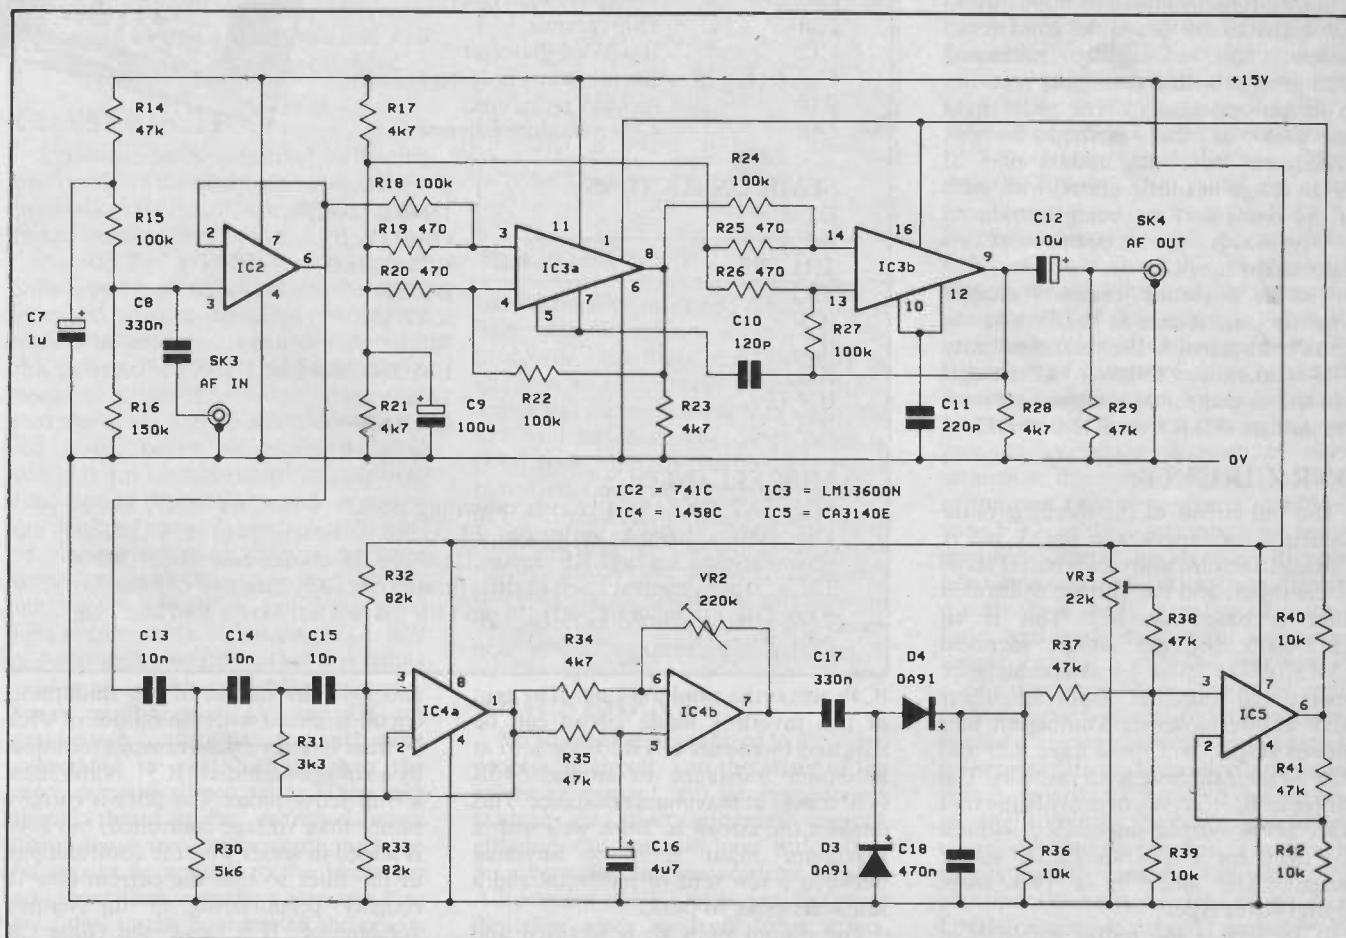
+15V

R14 47k

R17 4k7

R15 100k

2 7 IC2 6 3 4

R18 100k

R19 470

R20 470

3 11 1 IC3a 8 4 5 7 6

R24 100k

R25 470

R26 470

14 16 IC3b 9 13 10 12

C12 10u

SK4 AF OUT

C7 1u

C8 330n

SK3 AF IN

R16 150k

R21 4k7

C9 100u

R22 100k

R23 4k7

C10 120p

R27 100k

C11 220p

R28 4k7

R29 47k

0V

IC2 = 741C
IC4 = 1458C
IC3 = LM13600N
IC5 = CA3140E

R32 82k

C13 10n

C14 10n

C15 10n

3 8 IC4a 2 4

R31 3k3

R34 4k7

R35 47k

VR2 220k

6 IC4b 7 5

C17 330n

D4 OA91

VR3 22k

R38 47k

R37 47k

R40 10k

3 7 IC5 6 2 4

R41 47k

R30 5k6

R33 82k

C16 4u7

D3 OA91

C18 470n

R36 10k

R39 10k

R42 10k